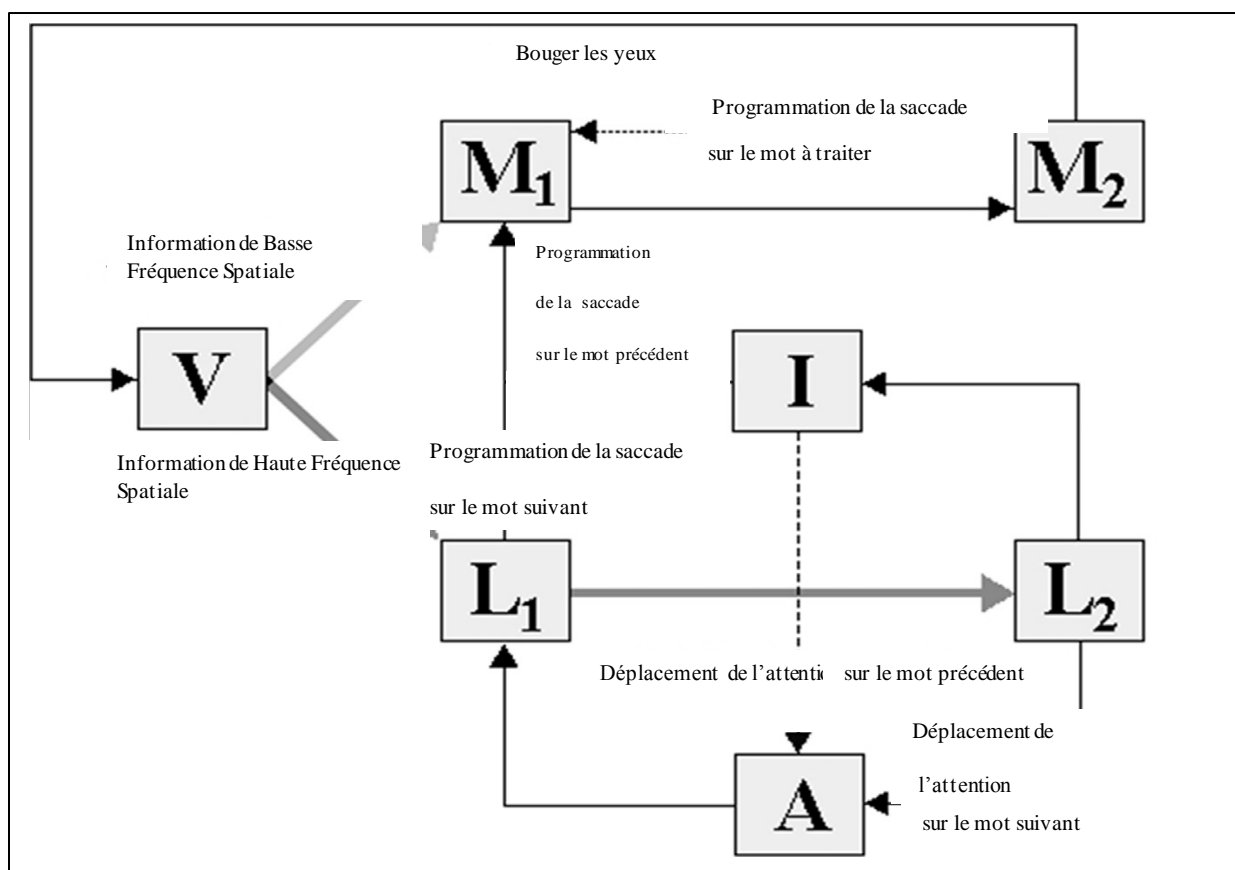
Bouger les yeux

Programmation de la saccade

sur le mot à traiter

$M_1$

$M_2$

Information de Basse Fréquence Spatiale

Programmation

de la saccade

sur le mot précédent

V

I

Information de Haute Fréquence Spatiale

Programmation de la saccade

sur le mot suivant

$L_1$

$L_2$

Déplacement de l'attenti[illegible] sur le mot précédent

Déplacement de

l'attention

sur le mot suivant

A